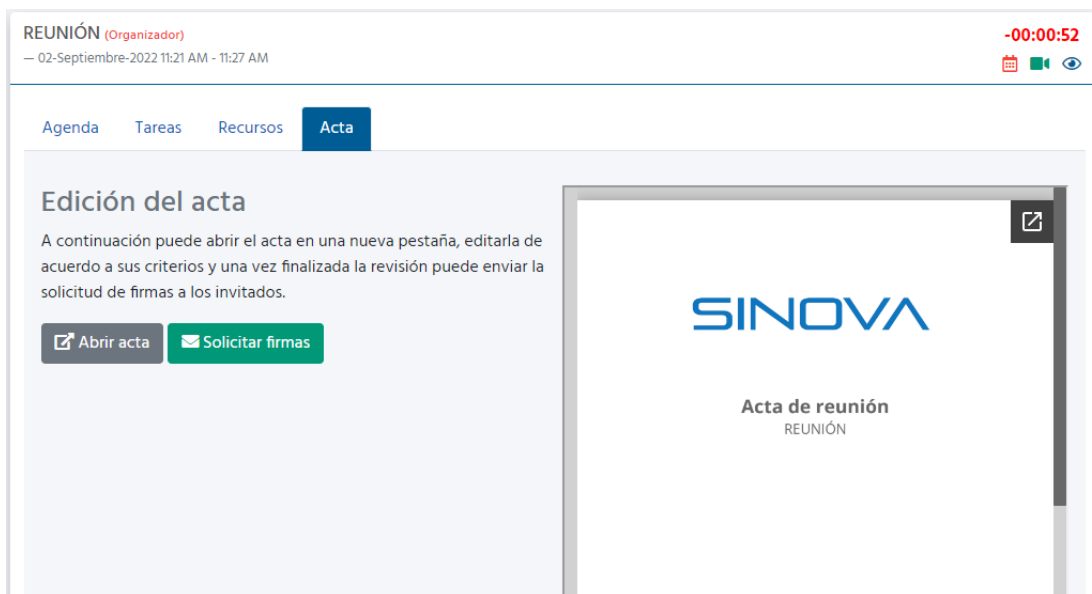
REUNIÓN (Organizador)
— 02-Septiembre-2022 11:21 AM - 11:27 AM

-00:00:52

Agenda Tareas Recursos Acta

Edición del acta

A continuación puede abrir el acta en una nueva pestaña, editarla de acuerdo a sus criterios y una vez finalizada la revisión puede enviar la solicitud de firmas a los invitados.

Abrir acta Solicitar firmas

SINOVA

Acta de reunión
REUNIÓN